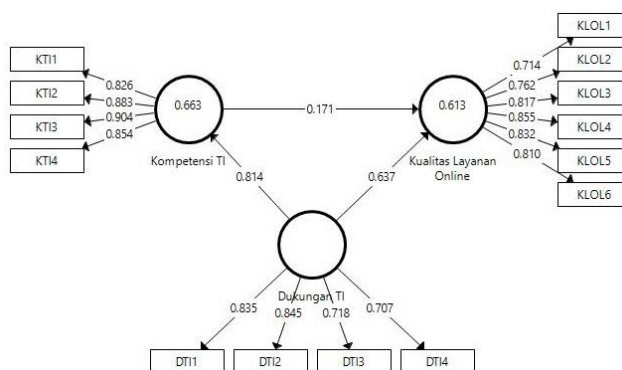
KTI1
KTI2
KTI3
KTI4
0.826
0.883
0.904
0.854
0.663
Kompetensi TI
0.171
0.613
Kualitas Layanan Online
KLOL1
KLOL2
KLOL3
KLOL4
KLOL5
KLOL6
0.714
0.762
0.817
0.855
0.832
0.810
0.814
0.637
Dukungan TI
0.835
0.845
0.718
0.707
DTI1
DTI2
DTI3
DTI4